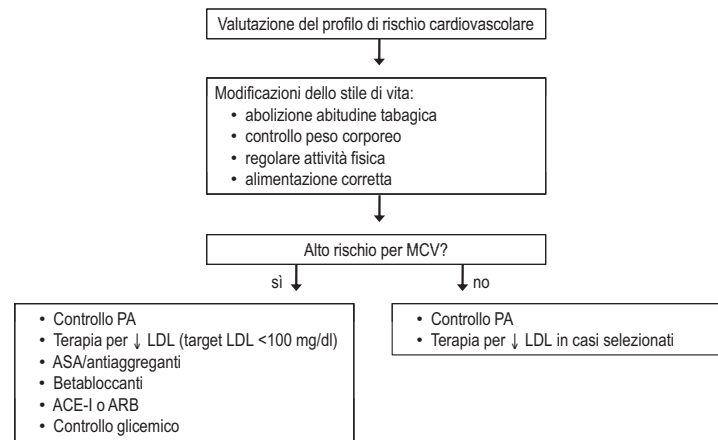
Valutazione del profilo di rischio cardiovascolare

Modificazioni dello stile di vita:
• abolizione abitudine tabagica
• controllo peso corporeo
• regolare attività fisica
• alimentazione corretta

Alto rischio per MCV?

sì

no

• Controllo PA
• Terapia per ↓ LDL (target LDL <100 mg/dl)
• ASA/antiaggreganti
• Betabloccanti
• ACE-I o ARB
• Controllo glicemico

• Controllo PA
• Terapia per ↓ LDL in casi selezionati